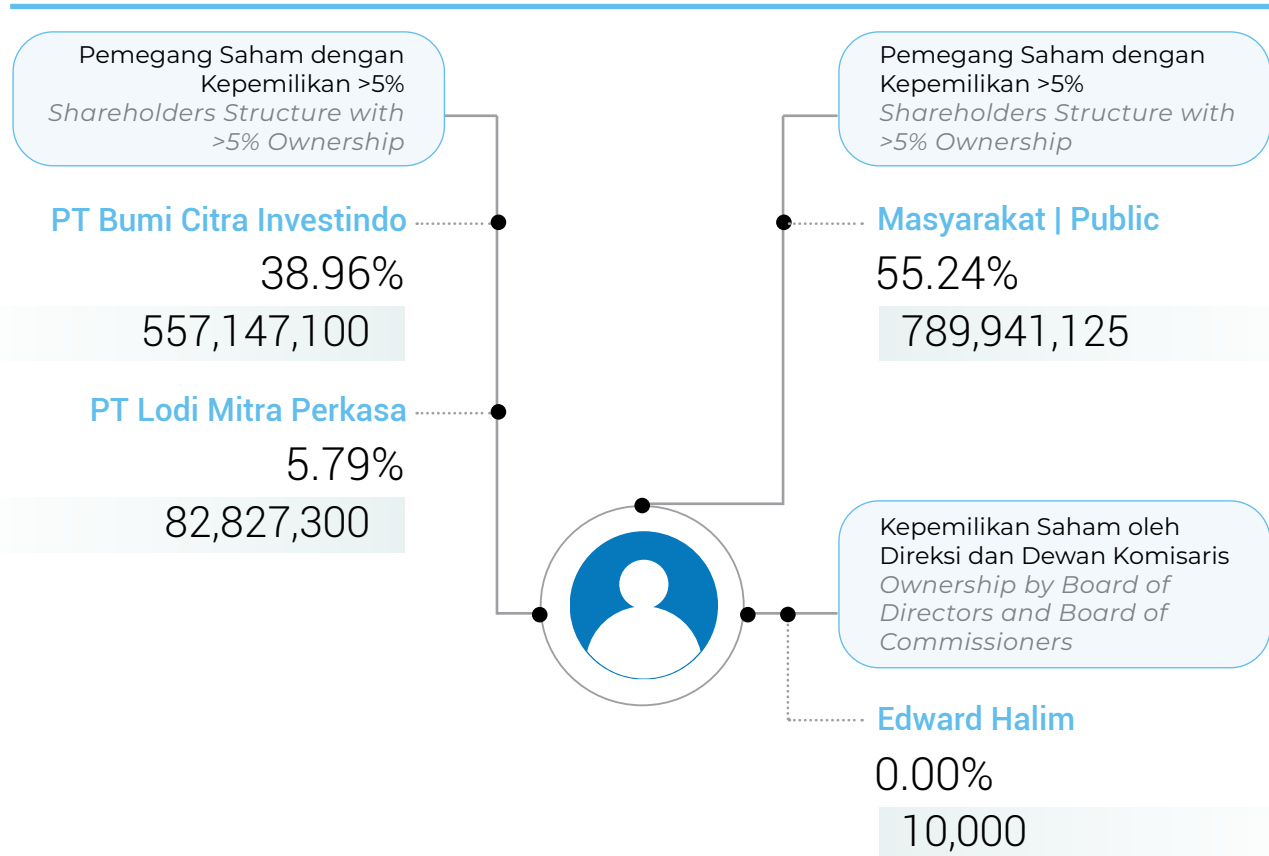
Pemegang Saham dengan Kepemilikan >5%
*Shareholders Structure with >5% Ownership*

PT Bumi Citra Investindo
38.96%
557,147,100

PT Lodi Mitra Perkasa
5.79%
82,827,300

Pemegang Saham dengan Kepemilikan >5%
*Shareholders Structure with >5% Ownership*

Masyarakat | Public
55.24%
789,941,125

Kepemilikan Saham oleh Direksi dan Dewan Komisaris
*Ownership by Board of Directors and Board of Commissioners*

Edward Halim
0.00%
10,000